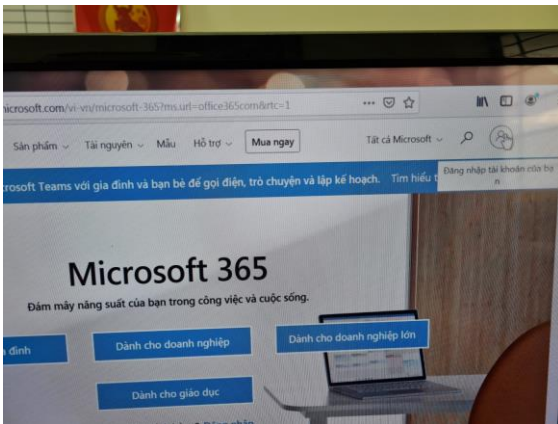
microsoft.com/vi-vn/microsoft-365?ms.url=office365com&rtc=1

Sản phẩm Tài nguyên Mẫu Hỗ trợ Mua ngay

Tất cả Microsoft

Đăng nhập tài khoản của bạn

rosoft Teams với gia đình và bạn bè để gọi điện, trò chuyện và lập kế hoạch. Tìm hiểu

Microsoft 365

Đám mây năng suất của bạn trong công việc và cuộc sống.

đình

Dành cho doanh nghiệp

Dành cho doanh nghiệp lớn

Dành cho giáo dục